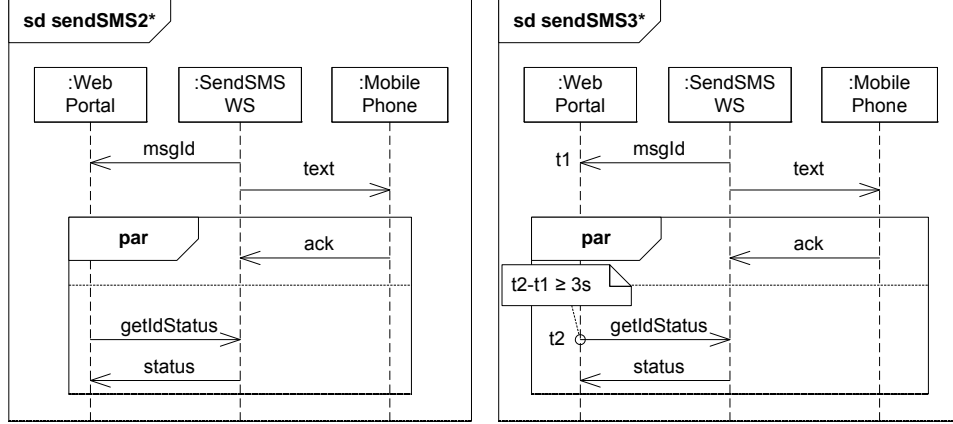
sd sendSMS2*

:Web Portal

:SendSMS WS

:Mobile Phone

msgId

text

par

ack

getIdStatus

status

sd sendSMS3*

:Web Portal

:SendSMS WS

:Mobile Phone

t1

msgId

text

par

ack

t2-t1 ≥ 3s

t2

getIdStatus

status